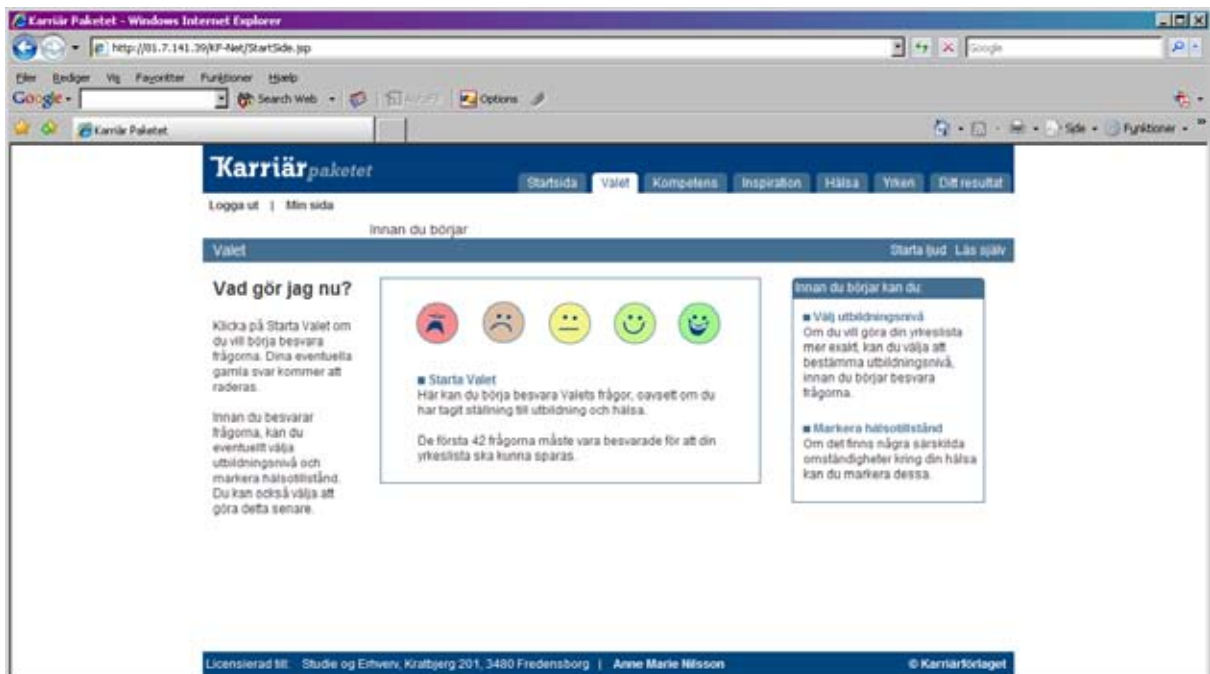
Karriär Paketet - Windows Internet Explorer

http://81.7.141.39/KF-Net/StartSide.jsp

Google

Filer Rediger Vis Favoritter Funktioner Hjælp

Google - Search Web - AutoFill Options

Karriär Paketet

Side - Funktioner -

Karriärpaketet

Startsida Valet Kompetens Inspiration Hälsa Yrken Ditt resultat

Logga ut | Min sida

Innan du börjar

Valet

Starta ljud Läs själv

Vad gör jag nu?

Klicka på Starta Valet om du vill börja besvara frågorna. Dina eventuella gamla svar kommer att raderas.

Innan du besvarar frågorna, kan du eventuellt välja utbildningsnivå och markera hälsotillstånd. Du kan också välja att göra detta senare.

■ Starta Valet
Här kan du börja besvara Valets frågor, oavsett om du har tagit ställning till utbildning och hälsa.

De första 42 frågorna måste vara besvarade för att din yrkeslista ska kunna sparas.

Innan du börjar kan du:

■ Välj utbildningsnivå
Om du vill göra din yrkeslista mer exakt, kan du välja att bestämma utbildningsnivå, innan du börjar besvara frågorna.

■ Markera hälsotillstånd
Om det finns några särskilda omständigheter kring din hälsa kan du markera dessa.

Licensierad till: Studie og Erhverv, Kratbjerg 201, 3480 Fredensborg | Anne Marie Nilsson

© Karriärförlaget